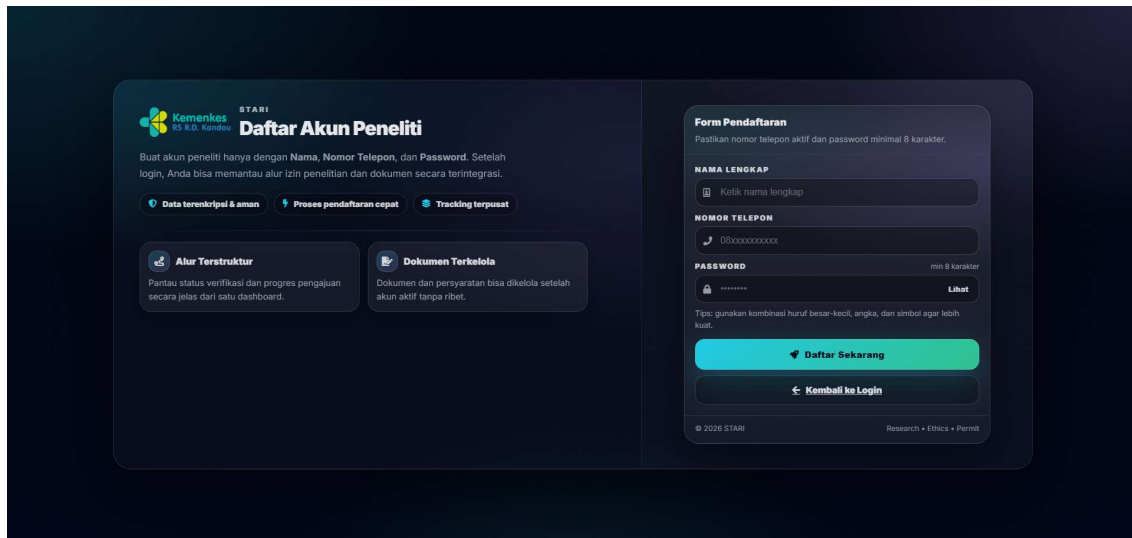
Kemenkes
RS R.D. Kandou

STARI
Daftar Akun Peneliti

Buat akun peneliti hanya dengan Nama, Nomor Telepon, dan Password. Setelah login, Anda bisa memantau alur izin penelitian dan dokumen secara terintegrasi.

Data terenkripsi & aman
Proses pendaftaran cepat
Tracking terpusat

Alur Terstruktur
Pantau status verifikasi dan progres pengajuan secara jelas dari satu dashboard.

Dokumen Terkelola
Dokumen dan persyaratan bisa dikelola setelah akun aktif tanpa ribet.

Form Pendaftaran
Pastikan nomor telepon aktif dan password minimal 8 karakter.

NAMA LENGKAP
Ketik nama lengkap

NOMOR TELEPON
08xxxxxxxxxx

PASSWORD
min 8 karakter
••••••••
Lihat

Tips: gunakan kombinasi huruf besar-kecil, angka, dan simbol agar lebih kuat.

Daftar Sekarang

Kembali ke Login

© 2026 STARI
Research • Ethics • Permit